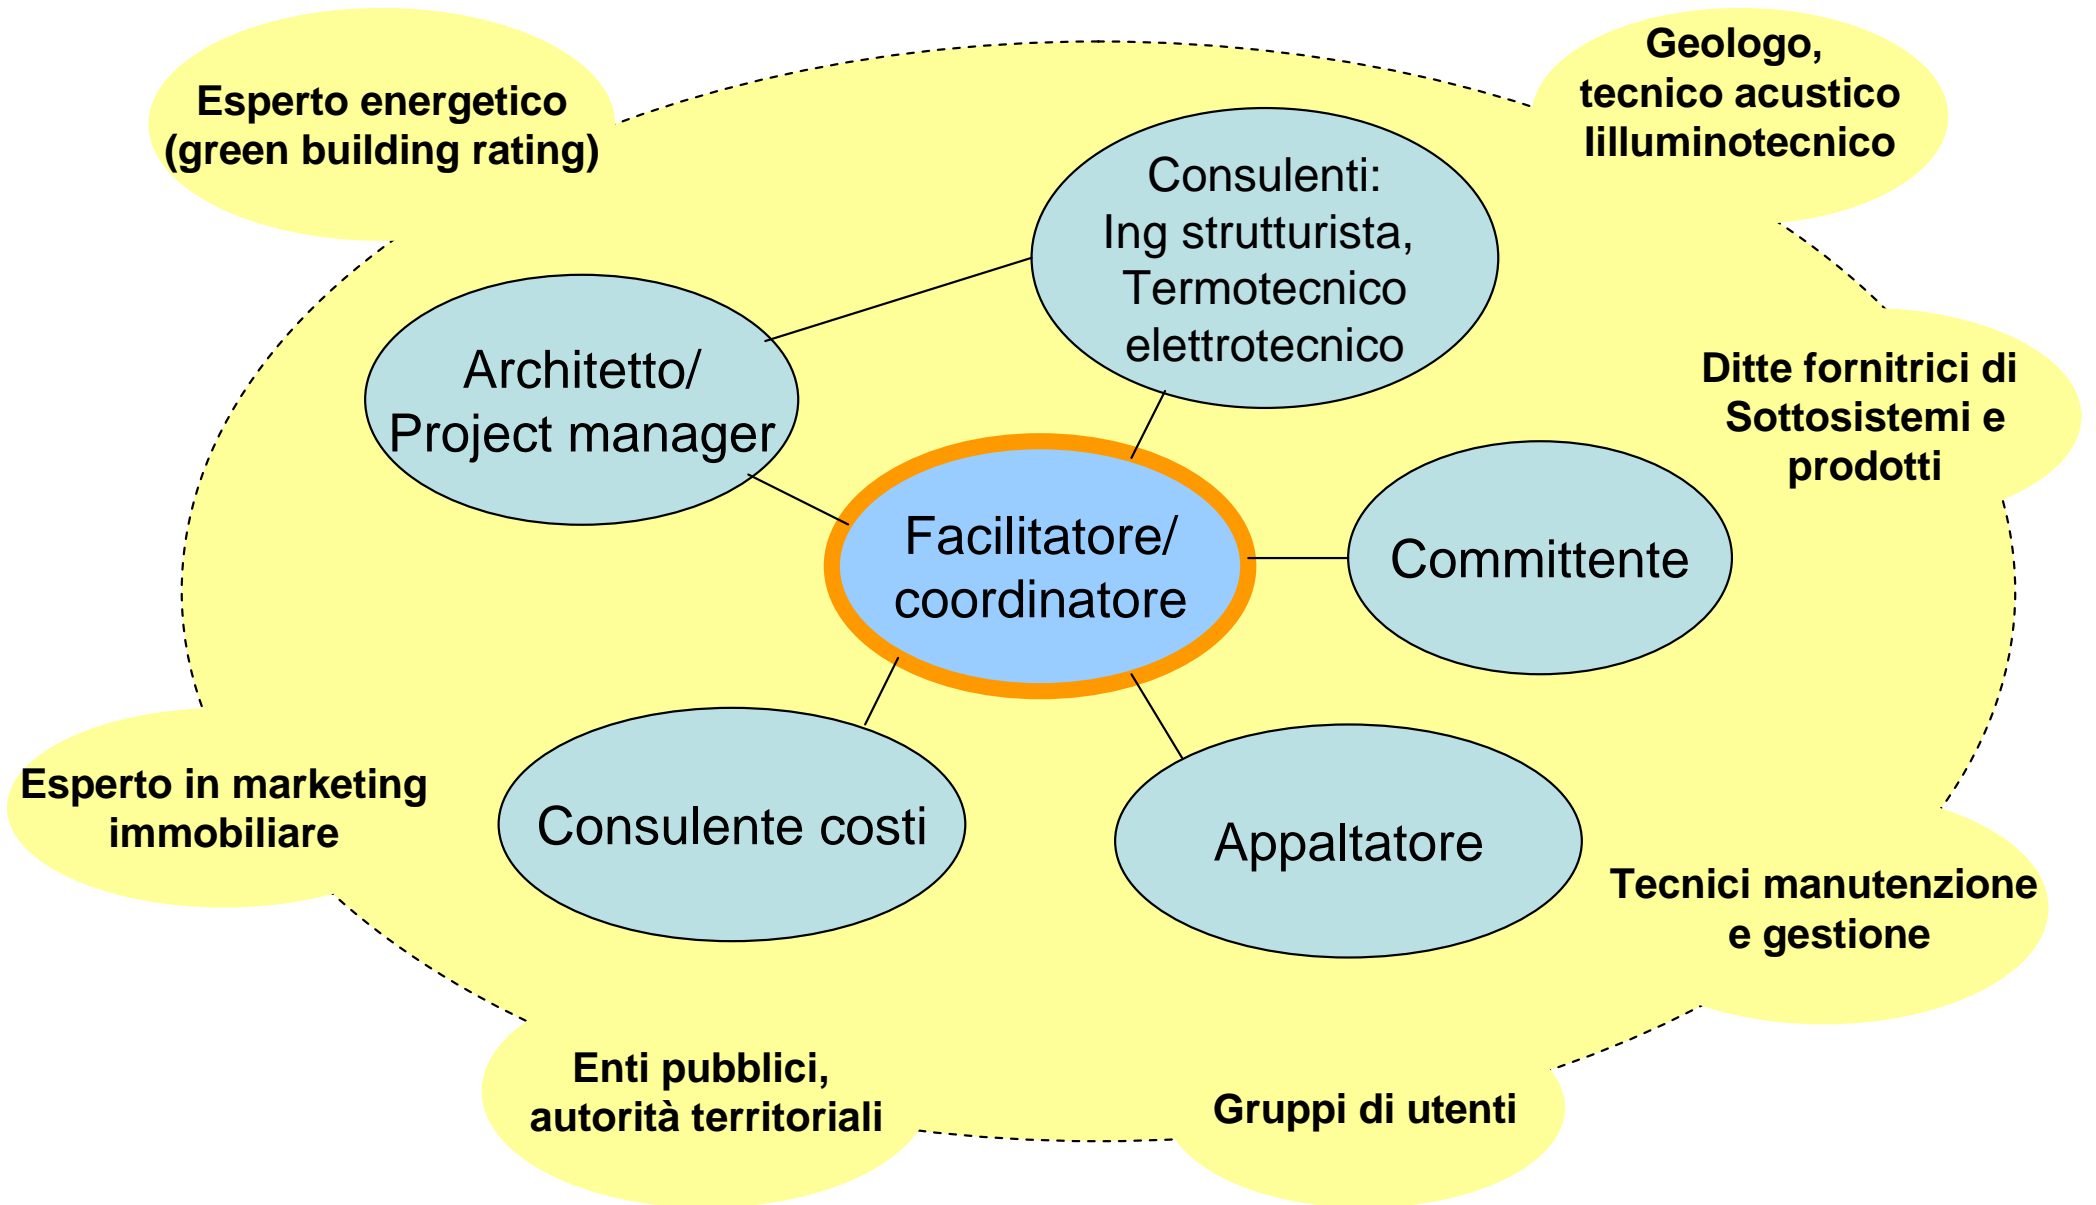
Esperto energetico (green building rating)

Geologo, tecnico acustico lilluminotecnico

Consulenti: Ing strutturista, Termotecnico elettrotecnico

Architetto/ Project manager

Ditte fornitrici di Sottosistemi e prodotti

Facilitatore/ coordinatore

Committente

Esperto in marketing immobiliare

Consulente costi

Appaltatore

Tecnici manutenzione e gestione

Enti pubblici, autorità territoriali

Gruppi di utenti